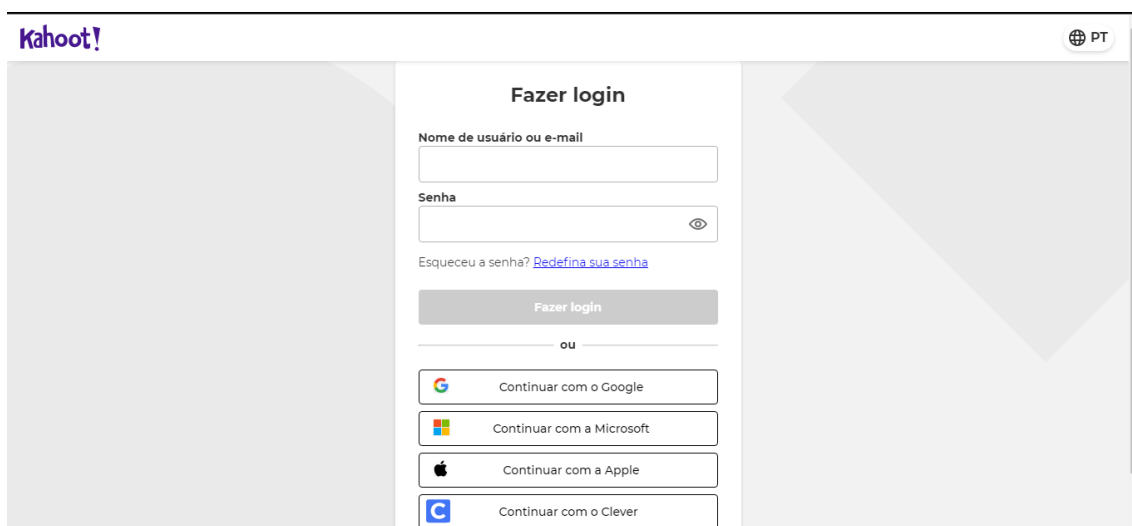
Kahoot!

PT

Fazer login

Nome de usuário ou e-mail

Senha

Esqueceu a senha? Redefina sua senha

Fazer login

ou

Continuar com o Google

Continuar com a Microsoft

Continuar com a Apple

Continuar com o Clever